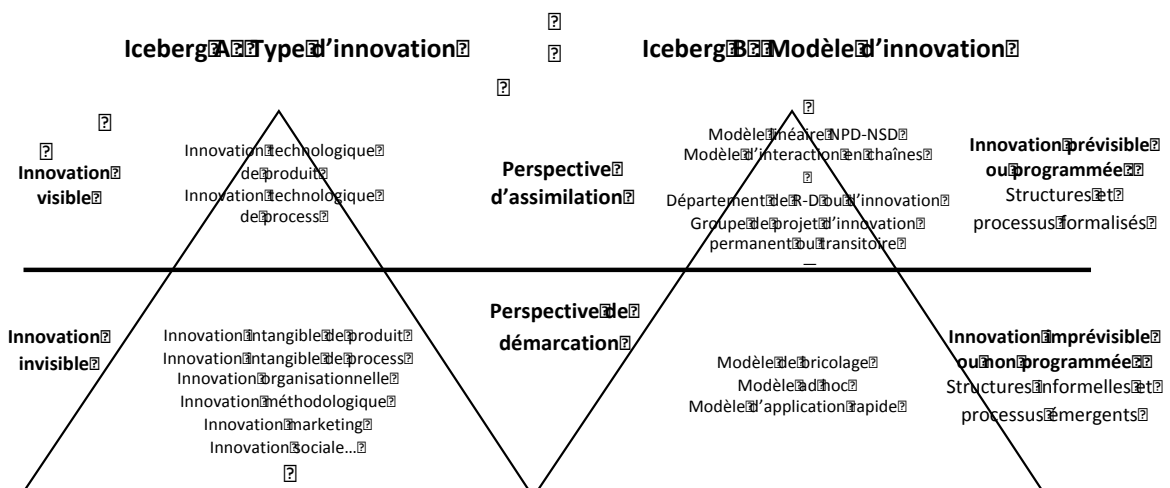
Iceberg A : Type d'innovation

Iceberg B : Modèle d'innovation

Innovation visible

Innovation technologique de produit
Innovation technologique de process

Perspective d'assimilation

Modèle linéaire NPD-NSD
Modèle d'interaction en chaînes
Département de R-D ou d'innovation
Groupe de projet d'innovation permanent ou transitoire

Innovation prévisible ou programmée : Structures et processus formalisés

Innovation invisible

Innovation intangible de produit
Innovation intangible de process
Innovation organisationnelle
Innovation méthodologique
Innovation marketing
Innovation sociale…

Perspective de démarcation

Modèle de bricolage
Modèle ad hoc
Modèle d'application rapide

Innovation imprévisible ou non programmée : Structures informelles et processus émergents